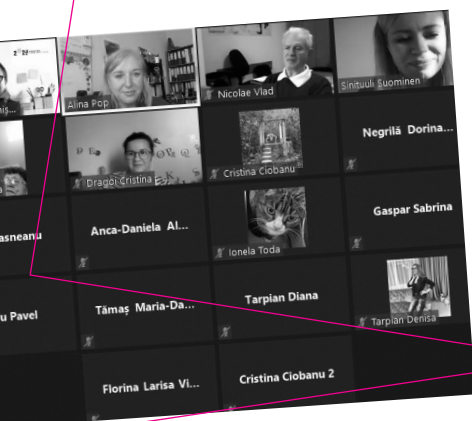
...nis...
Alina Pop
Nicolae Vlad
Sinituuli Suominen
Dragoi Cristina
Cristina Ciobanu
Negrilă Dorina...
...asneanu
Anca-Daniela Al...
Ionela Toda
Gaspar Sabrina
...u Pavel
Tămaș Maria-Da...
Tarpian Diana
Tarpian Denisa
Florina Larisa Vi...
Cristina Ciobanu 2